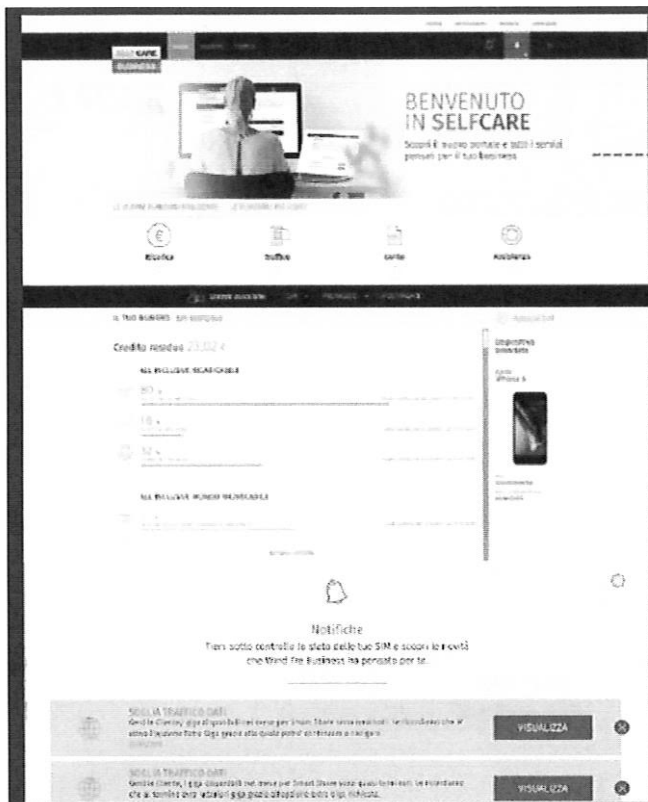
SELF CARE
BUSINESS

BENVENUTO
IN SELFCARE
Scopri il nuovo portale e tutti i servizi pensati per il tuo Business

Ricarica
Traffico
Conto
Assistenza

Credito residuo 23,02 €

ALL INCLUSIVE RICARICABILE

ALL INCLUSIVE MONDO RICARICABILE

Notifiche
Tieni sotto controllo lo stato delle tue SIM e scopri le novità che Wind Tre Business ha pensato per te.

SOGLIA TRAFFICO DATI
VISUALIZZA

SOGLIA TRAFFICO DATI
VISUALIZZA